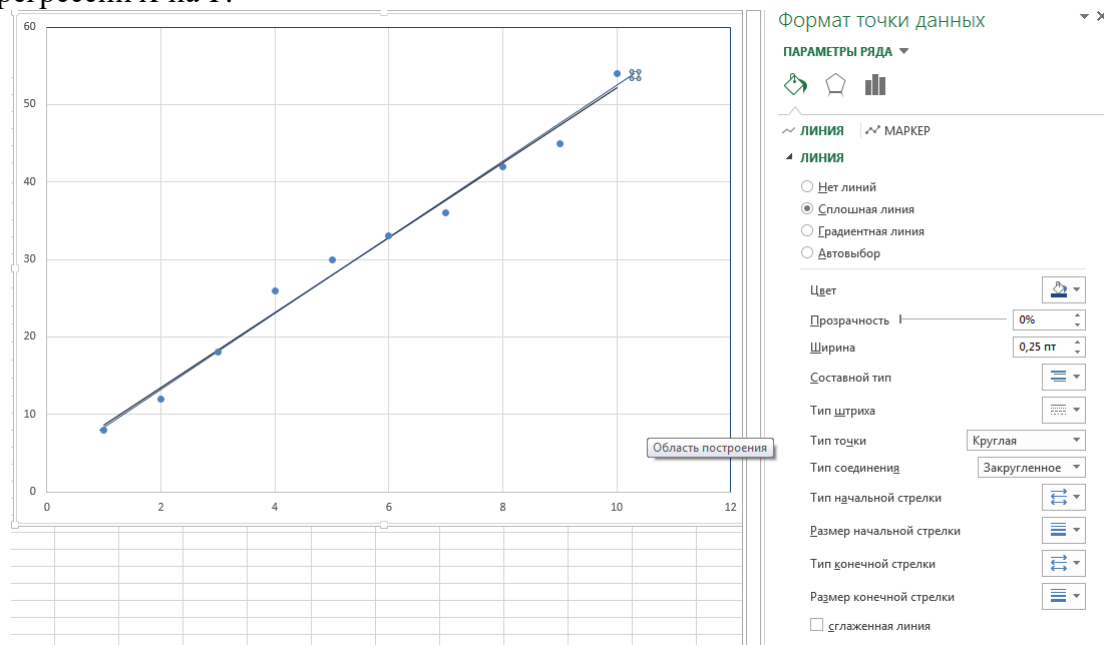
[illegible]регрессии на 1.

60
50
40
30
20
10
0
0 2 4 6 8 10 12

Область построения

Формат точки данных
ПАРАМЕТРЫ РЯДА
ЛИНИЯ | МАРКЕР
ЛИНИЯ
Нет линий
Сплошная линия
Градиентная линия
Автовыбор
Цвет
Прозрачность 0%
Ширина 0,25 пт
Составной тип
Тип штриха
Тип точки Круглая
Тип соединения Закругленное
Тип начальной стрелки
Размер начальной стрелки
Тип конечной стрелки
Размер конечной стрелки
сглаженная линия